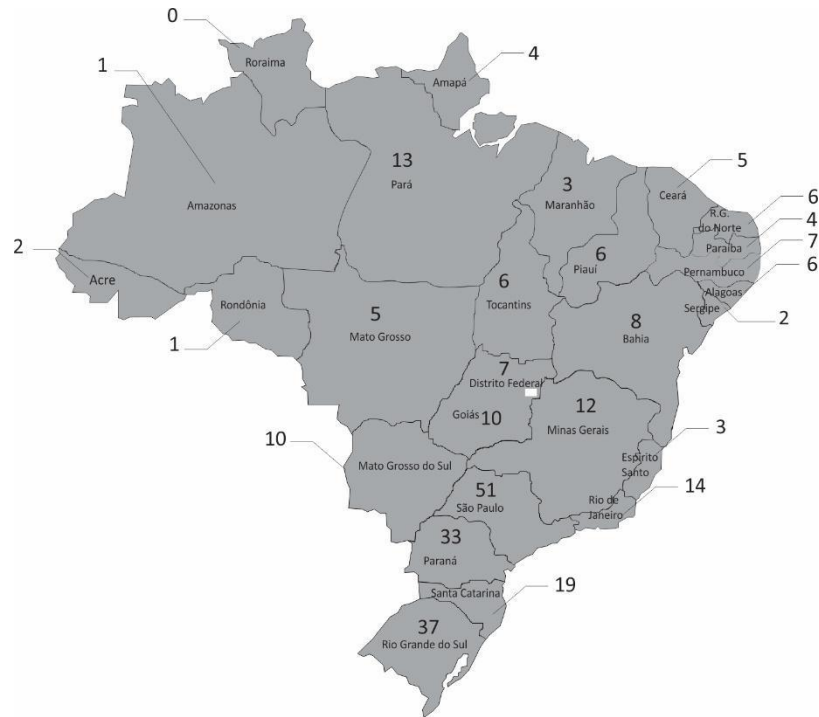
0
Roraima
1
Amapá
4
13
Pará
Amazonas
3
Maranhão
5
Ceará
6
R.G. do Norte
4
Paraíba
7
Pernambuco
6
Alagoas
Sergipe
2
2
Acre
6
Piauí
Rondônia
5
Mato Grosso
6
Tocantins
1
8
Bahia
7
Distrito Federal
Goiás 10
12
Minas Gerais
3
10
Mato Grosso do Sul
Espírito Santo
51
São Paulo
14
Rio de Janeiro
33
Paraná
19
Santa Catarina
37
Rio Grande do Sul